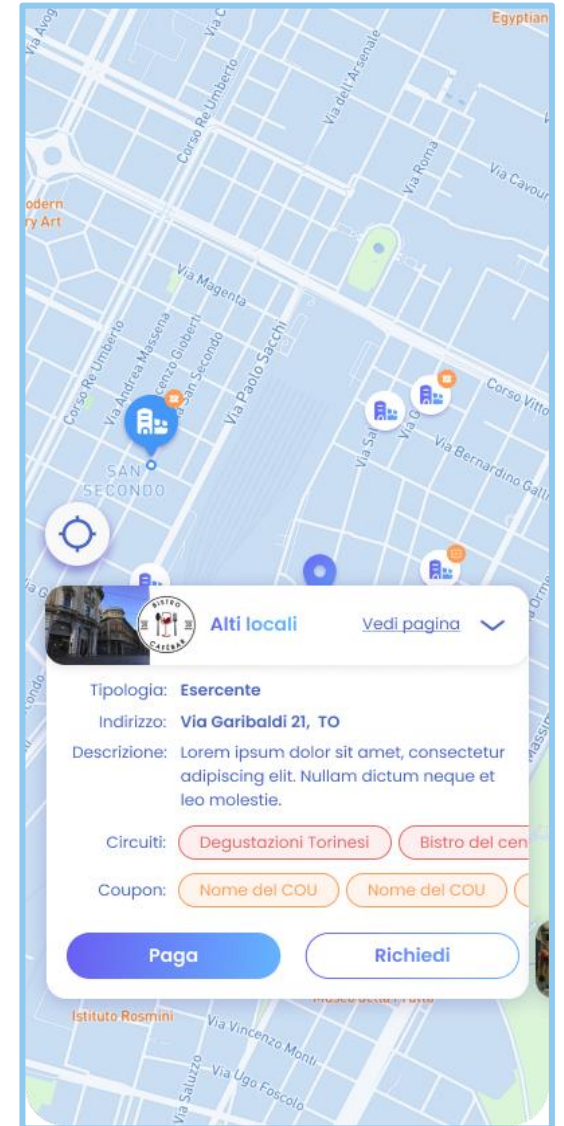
Egyptian
Via Avog
Via C
Corso Re Umberto
Via dell'Arsenale
Via Roma
Via Cavour
odern
ry Art
Via Magenta
Corso Re Umberto
Via Andrea Massena
Via Vincenzo Gioberti
Via San Secondo
Via Paolo Sacchi
Corso Vitto
Via Sal
Via Bernardino Galli
SAN SECONDO
BISTRO
CAFEBAR
Alti locali
Vedi pagina
Tipologia: Esercente
Indirizzo: Via Garibaldi 21, TO
Descrizione: Lorem ipsum dolor sit amet, consectetur adipiscing elit. Nullam dictum neque et leo molestie.
Circuiti: Degustazioni Torinesi
Bistro del cen
Coupon: Nome del COU
Nome del COU
Paga
Richiedi
Istituto Rosmini
Via Vincenzo Monti
Via Ugo Foscolo
Via Saluzzo